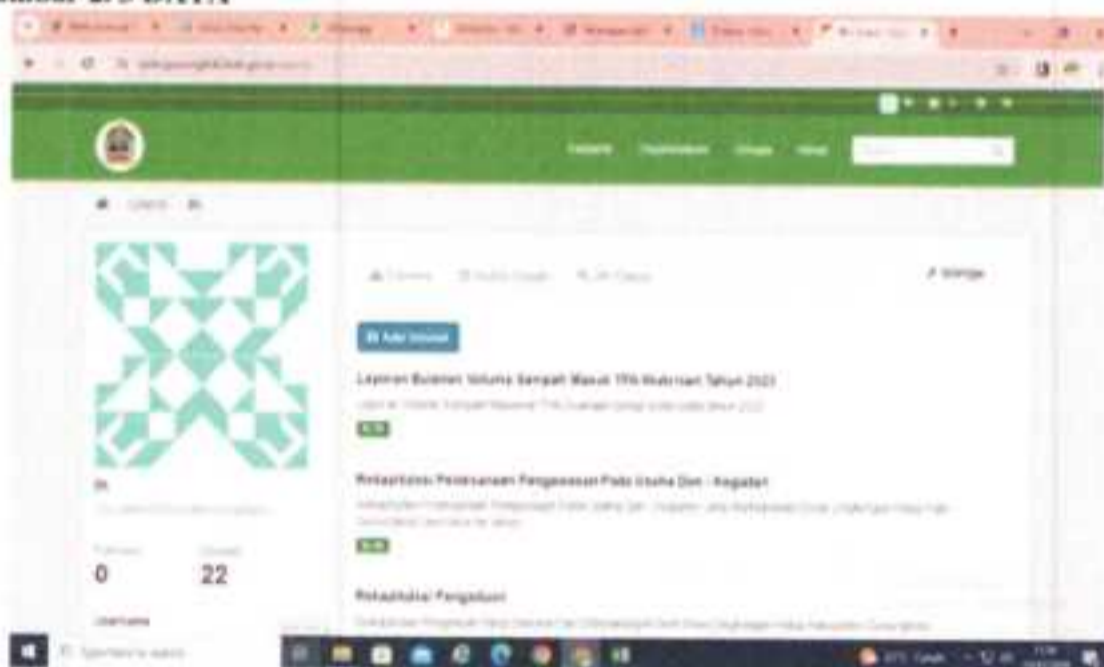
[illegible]

Add Dataset

Laporan Bulanan Volume Sampah Masuk TPA Wukirsari Tahun 2023

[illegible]

Rekapitulasi Pelaksanaan Pengawasan Pada Usaha Dan / Kegiatan

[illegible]

Rekapitulasi Pengaduan

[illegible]

0

22

Username

Type here to search